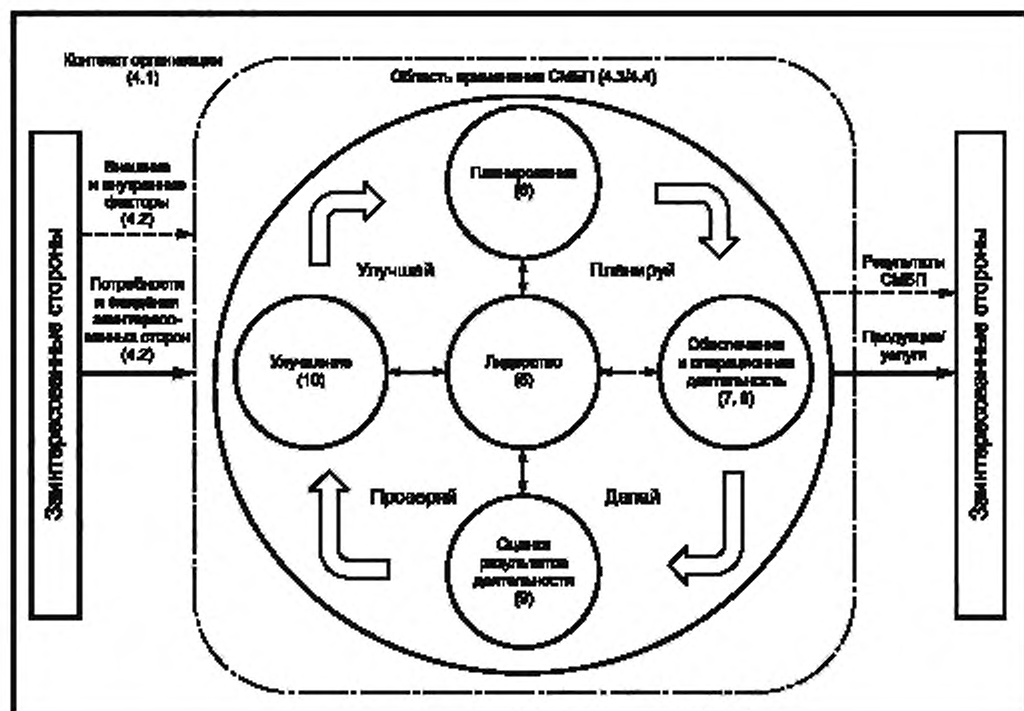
Контекст организации (4.1)

Область применения СМБП (4.3/4.4)

Заинтересованные стороны

Внешние и внутренние факторы (4.2)

Потребности и ожидания заинтересованных сторон (4.2)

Планирование (6)

Улучшай

Планируй

Улучшение (10)

Лидерство (5)

Обеспечение и операционная деятельность (7, 8)

Проверяй

Делай

Оценка результатов деятельности (9)

Результаты СМБП

Продукция/услуги

Заинтересованные стороны